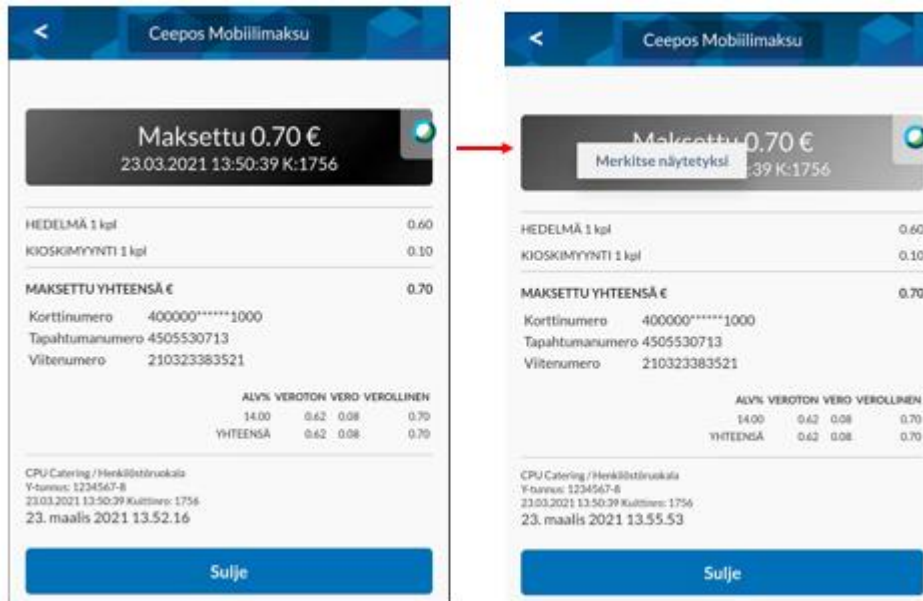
<

Ceepos Mobiilimaksu

Maksettu 0.70 €
23.03.2021 13:50:39 K:1756

HEDELMÄ 1 kpl 0.60
KIOSKIMYYNTI 1 kpl 0.10

MAKSETTU YHTEENSÄ € 0.70

Korttinumero 400000******1000
Tapahtumanumero 4505530713
Viitenumero 210323383521

| ALV% | VEROTON | VERO | VEROLLINEN |
|---|---|---|---|
| 14.00 | 0.62 | 0.08 | 0.70 |
| YHTEENSÄ | 0.62 | 0.08 | 0.70 |

CPU Catering / Henkilöstöruokala
Y-tunnus: 1234567-8
23.03.2021 13:50:39 Kuittinro: 1756
23. maalis 2021 13.52.16

Sulje

<

Ceepos Mobiilimaksu

Maksettu 0.70 €
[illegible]:39 K:1756

Merkitse näytetyksi

HEDELMÄ 1 kpl 0.60
KIOSKIMYYNTI 1 kpl 0.10

MAKSETTU YHTEENSÄ € 0.70

Korttinumero 400000******1000
Tapahtumanumero 4505530713
Viitenumero 210323383521

| ALV% | VEROTON | VERO | VEROLLINEN |
|---|---|---|---|
| 14.00 | 0.62 | 0.08 | 0.70 |
| YHTEENSÄ | 0.62 | 0.08 | 0.70 |

CPU Catering / Henkilöstöruokala
Y-tunnus: 1234567-8
23.03.2021 13:50:39 Kuittinro: 1756
23. maalis 2021 13.55.53

Sulje